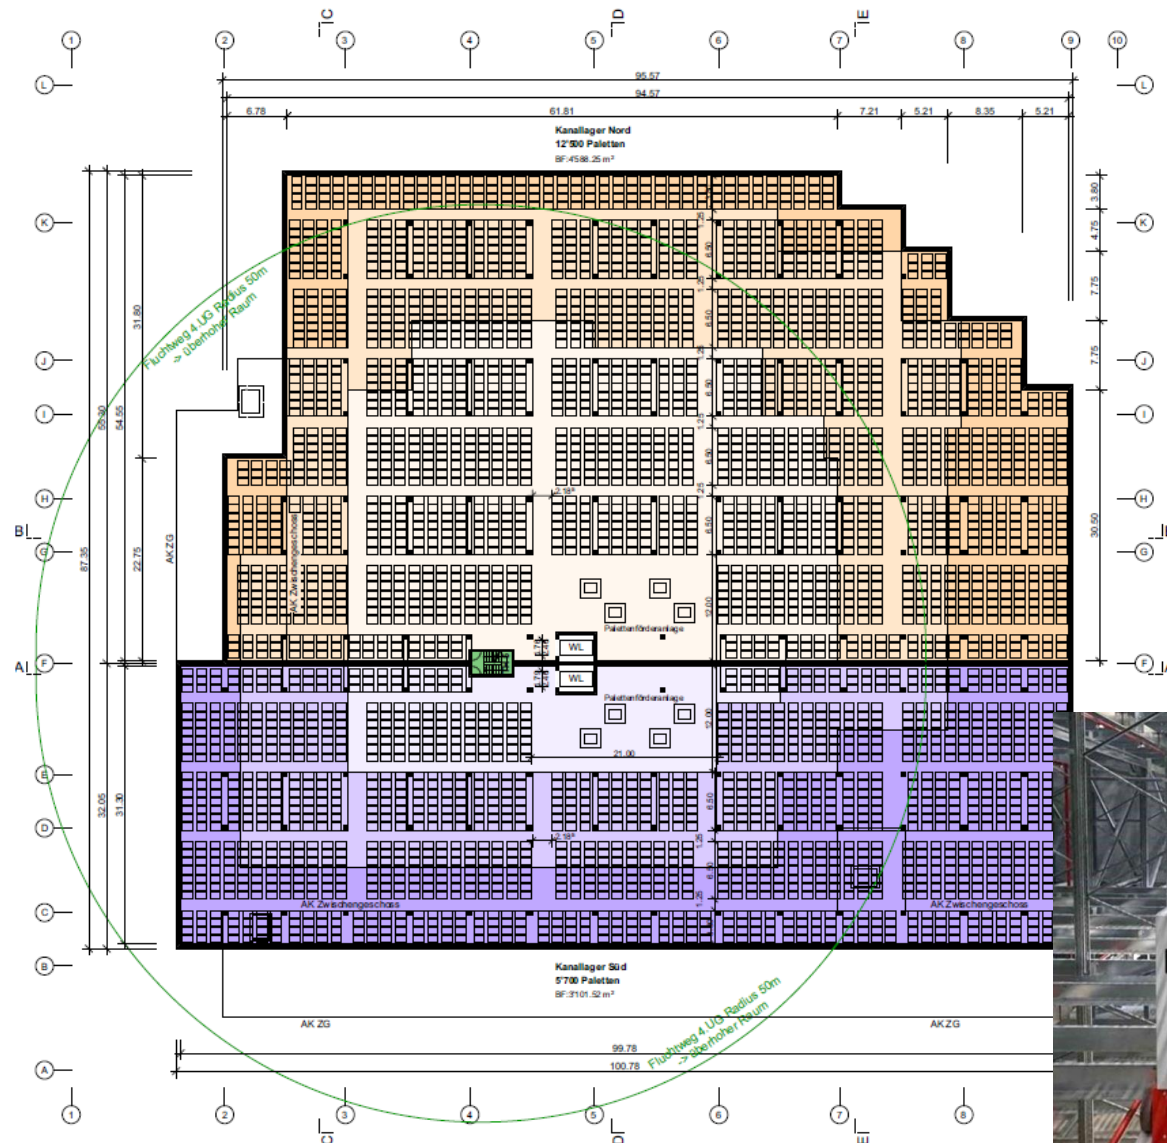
C D E

1 2 3 4 5 6 7 8 9 10

L L

95.57

94.57

6.78 61.81 7.21 5.21 8.35 5.21

Kanallager Nord
12'500 Paletten
BF:4'588.25 m²

K K

3.80

4.75

7.75

7.75

J J

I I

H H

G G

F F

Fluchtweg 4.UG Radius 50m
-> überhoher Raum

31.80

55.30

54.55

87.35

22.75

AK ZG

AK Zwischengeschoss

1.25
6.50
1.25
6.50
1.25
6.50
1.25
6.50
1.25
6.50
2.5
6.50

12.00

2.18

Palettenförderanlage

WL

WL

2.78

2.78

Palettenförderanlage

12.00

21.00

30.50

B B

A A

E

D

C

32.05

31.30

6.50
1.25
6.50
1.25

2.18

AK Zwischengeschoss

AK Zwischengeschoss

B

Kanallager Süd
5'700 Paletten
BF:3'101.52 m²

AK ZG

AK ZG

99.78

100.78

A

Fluchtweg 4.UG Radius 50m
-> überhoher Raum

1 2 3 4 5 6 7 8

C D E